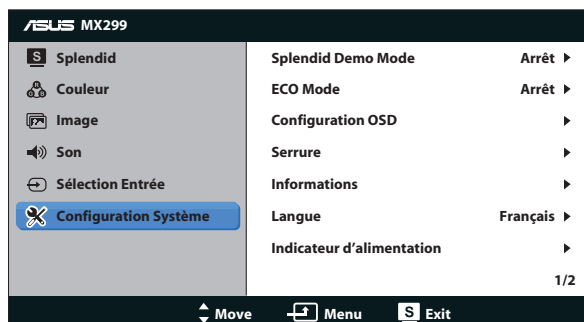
ASUS MX299

S Splendid
Couleur
Image
Son
Sélection Entrée
Configuration Système

Splendid Demo Mode Arrêt
ECO Mode Arrêt
Configuration OSD
Serrure
Informations
Langue Français
Indicateur d'alimentation
1/2

Move Menu S Exit